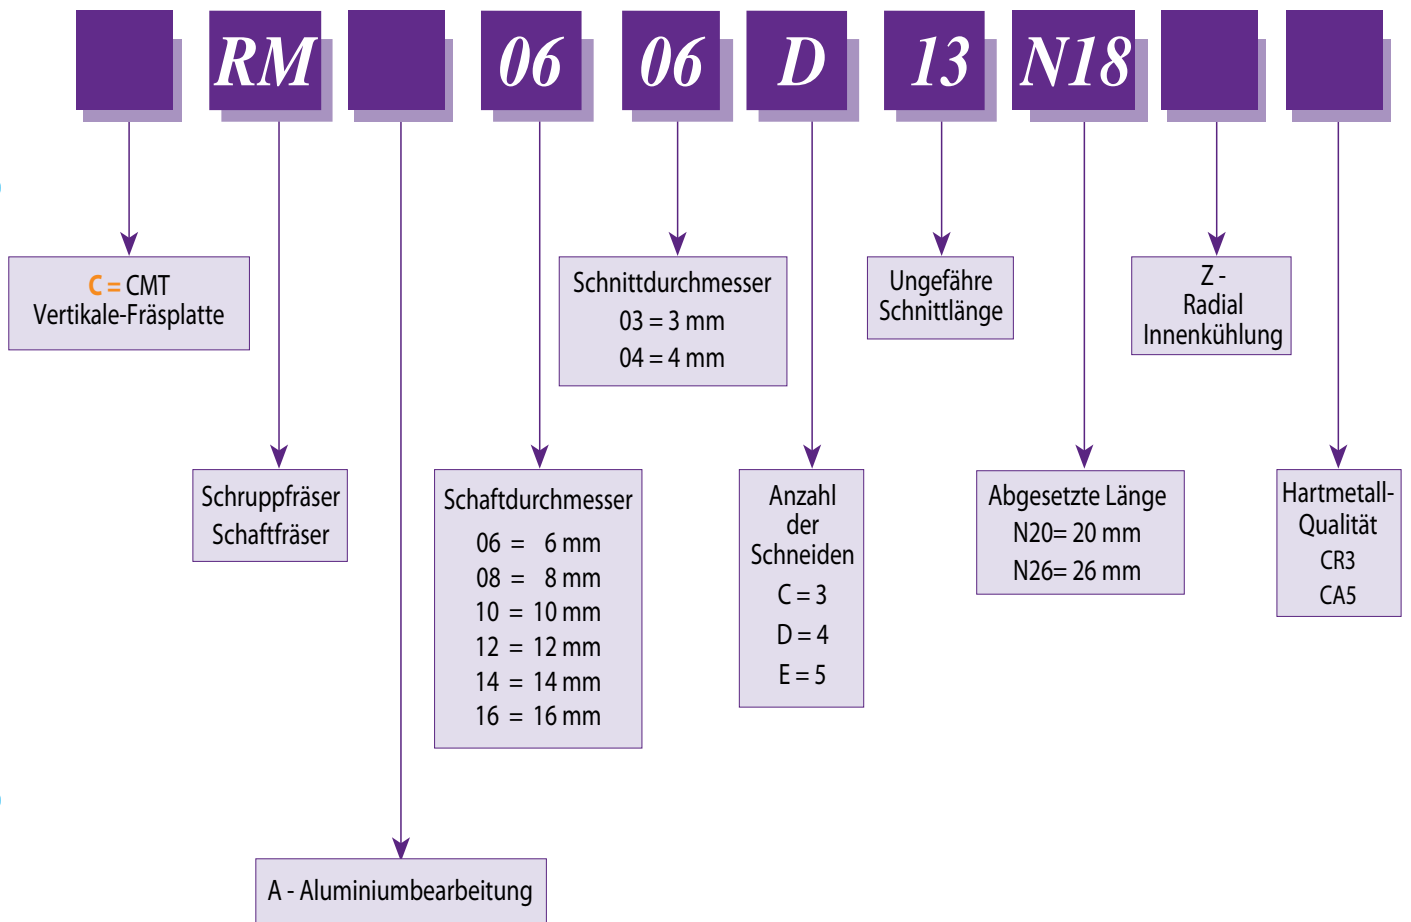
RM 06 06 D 13 N18

C = CMT
Vertikale-Fräsplatte

Schnittdurchmesser
03 = 3 mm
04 = 4 mm

Ungefähre Schnittlänge

Z - Radial Innenkühlung

Schruppfräser Schaftfräser

Schaftdurchmesser
06 = 6 mm
08 = 8 mm
10 = 10 mm
12 = 12 mm
14 = 14 mm
16 = 16 mm

Anzahl der Schneiden
C = 3
D = 4
E = 5

Abgesetzte Länge
N20= 20 mm
N26= 26 mm

Hartmetall-Qualität
CR3
CA5

A - Aluminiumbearbeitung